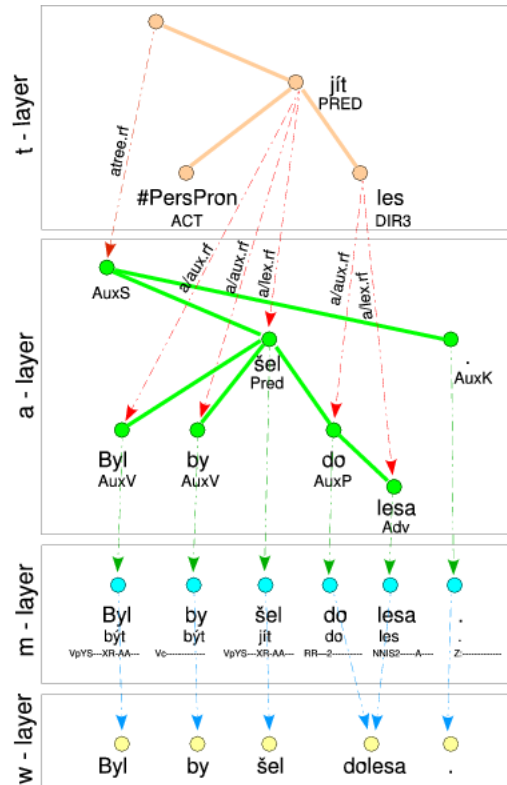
t - layer

jít
PRED

atree.rf

#PersPron
ACT

les
DIR3

a - layer

AuxS

a/aux.rf
a/aux.rf
a/lex.rf
a/aux.rf
a/lex.rf

šel
Pred

.
AuxK

Byl
AuxV

by
AuxV

do
AuxP

lesa
Adv

m - layer

Byl
být
VpYS---XR-AA---

by
být
Vc-------------

šel
jít
VpYS---XR-AA---

do
do
RR--2----------

lesa
les
NNIS2-----A----

.
.
Z:-------------

w - layer

Byl

by

šel

dolesa

.